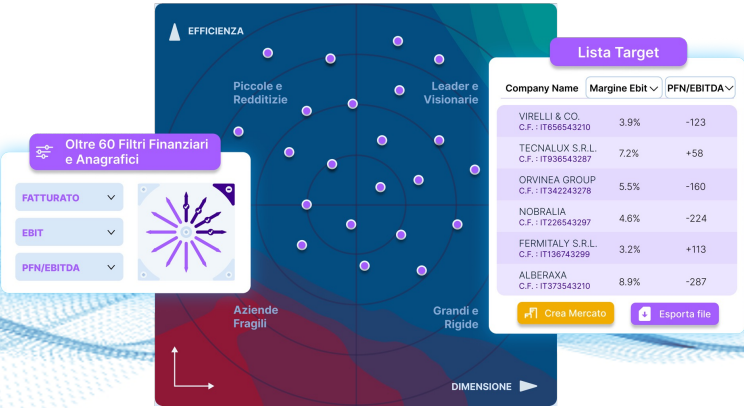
EFFICIENZA

Piccole e Redditizie

Leader e Visionarie

Aziende Fragili

Grandi e Rigide

DIMENSIONE

Oltre 60 Filtri Finanziari e Anagrafici

FATTURATO

EBIT

PFN/EBITDA

Lista Target

| Company Name | Margine Ebit | PFN/EBITDA |
|---|---|---|
| VIRELLI & CO. C.F. : IT656543210 | 3.9% | -123 |
| TECNALUX S.R.L. C.F. : IT936543287 | 7.2% | +58 |
| ORVINEA GROUP C.F. : IT342243278 | 5.5% | -160 |
| NOBRALIA C.F. : IT226543297 | 4.6% | -224 |
| FERMITALY S.R.L. C.F. : IT136743299 | 3.2% | +113 |
| ALBERAXA C.F. : IT373543210 | 8.9% | -287 |

Crea Mercato

Esporta file